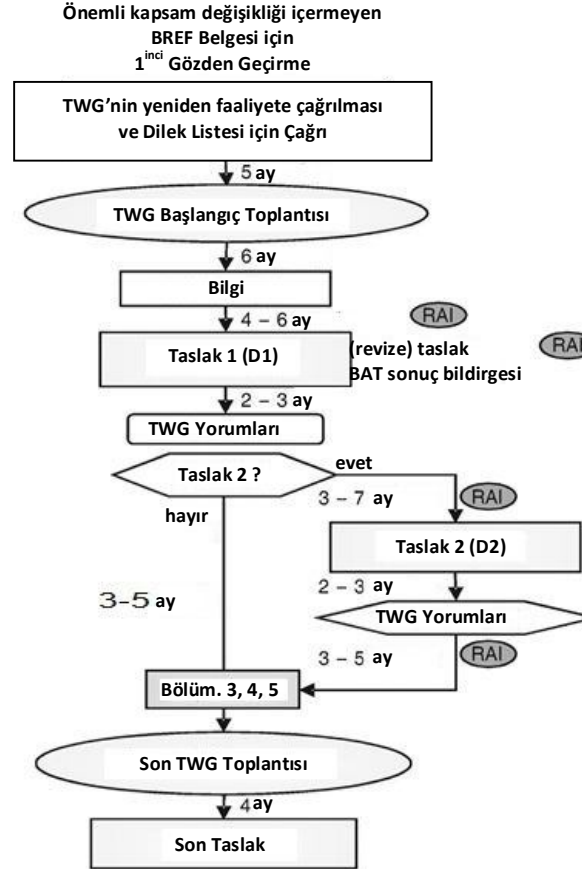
Önemli kapsam değişikliği içermeyen BREF Belgesi için $1^{inci}$ Gözden Geçirme

TWG'nin yeniden faaliyete çağrılması ve Dilek Listesi için Çağrı

5 ay

TWG Başlangıç Toplantısı

6 ay

Bilgi

4 – 6 ay

RAI

Taslak 1 (D1)

(revize) taslak BAT sonuç bildirgesi

RAI

2 – 3 ay

TWG Yorumları

Taslak 2 ?

evet

3 – 7 ay

RAI

hayır

Taslak 2 (D2)

3-5 ay

2 – 3 ay

TWG Yorumları

3 – 5 ay

RAI

Bölüm. 3, 4, 5

Son TWG Toplantısı

4 ay

Son Taslak